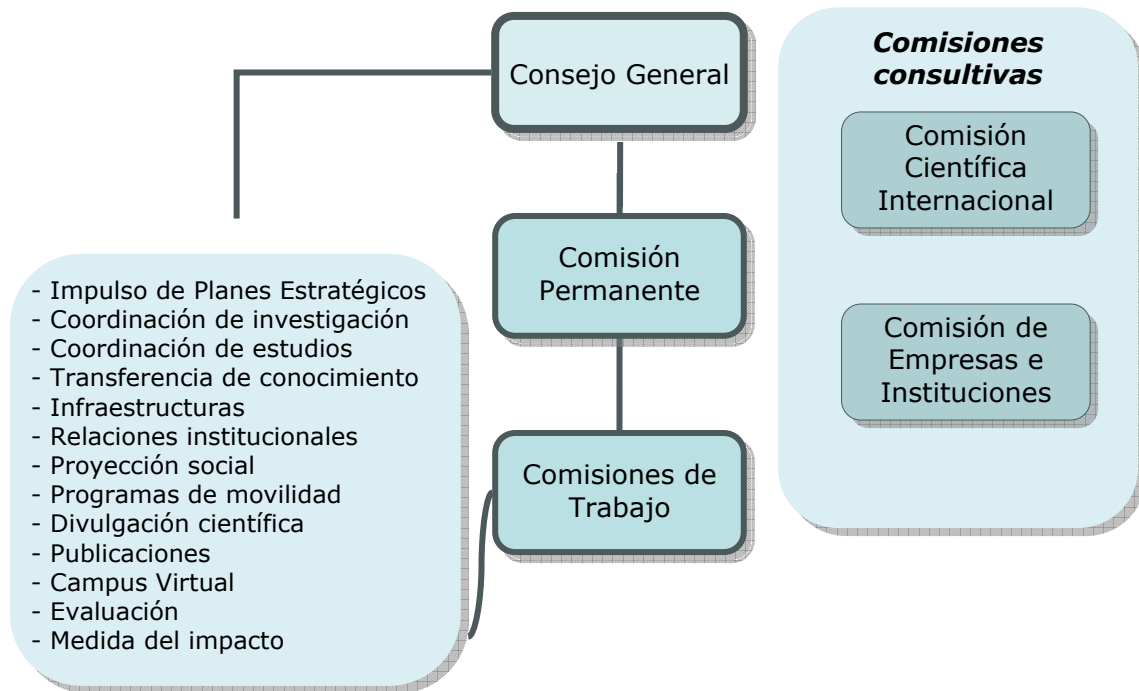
Consejo General

Comisión Permanente

Comisiones de Trabajo

- Impulso de Planes Estratégicos
- Coordinación de investigación
- Coordinación de estudios
- Transferencia de conocimiento
- Infraestructuras
- Relaciones institucionales
- Proyección social
- Programas de movilidad
- Divulgación científica
- Publicaciones
- Campus Virtual
- Evaluación
- Medida del impacto

*Comisiones consultivas*

Comisión Científica Internacional

Comisión de Empresas e Instituciones